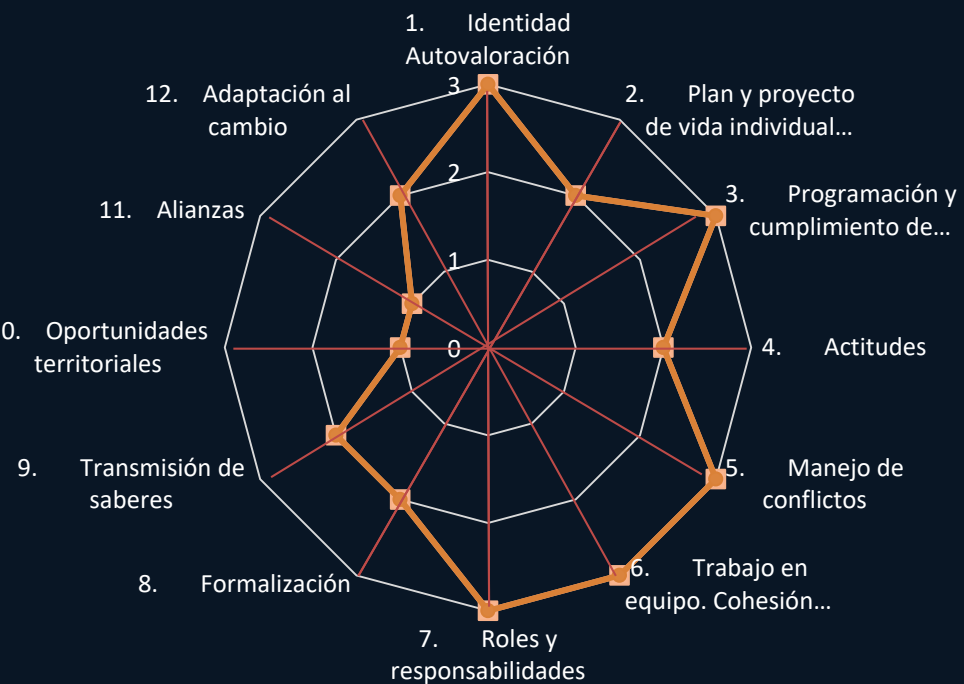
1. Identidad Autovaloración

2. Plan y proyecto de vida individual…

3. Programación y cumplimiento de…

4. Actitudes

5. Manejo de conflictos

6. Trabajo en equipo. Cohesión…

7. Roles y responsabilidades

8. Formalización

9. Transmisión de saberes

0. Oportunidades territoriales

11. Alianzas

12. Adaptación al cambio

3
2
1
0